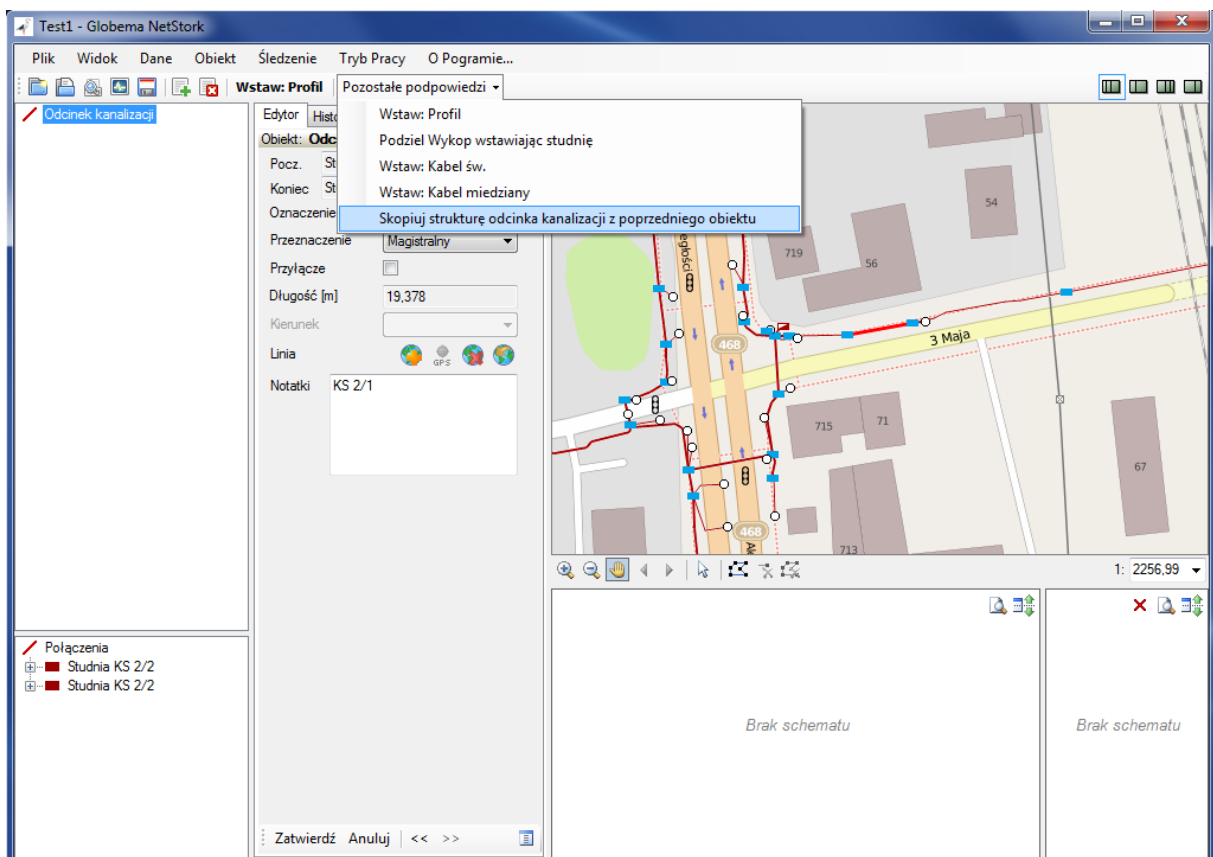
Test1 - Globema NetStork

Plik Widok Dane Obiekt Śledzenie Tryb Pracy O Pogramie...

Wstaw: Profil | Pozostałe podpowiedzi

Wstaw: Profil
Podziel Wykop wstawiając studnię
Wstaw: Kabel św.
Wstaw: Kabel miedziany
Skopiuj strukturę odcinka kanalizacji z poprzedniego obiektu

Odcinek kanalizacji

Edytor | Histo
Obiekt: Odc
Pocz. St
Koniec St
Oznaczenie
Przeznaczenie Magistralny
Przyłącze
Długość [m] 19,378
Kierunek
Linia
GPS
Notatki KS 2/1

Połączenia
Studnia KS 2/2
Studnia KS 2/2

Zatwierdź Anuluj << >>

54
719
56
468
3 Maja
715
71
67
468
713
ności

1: 2256,99

Brak schematu

Brak schematu